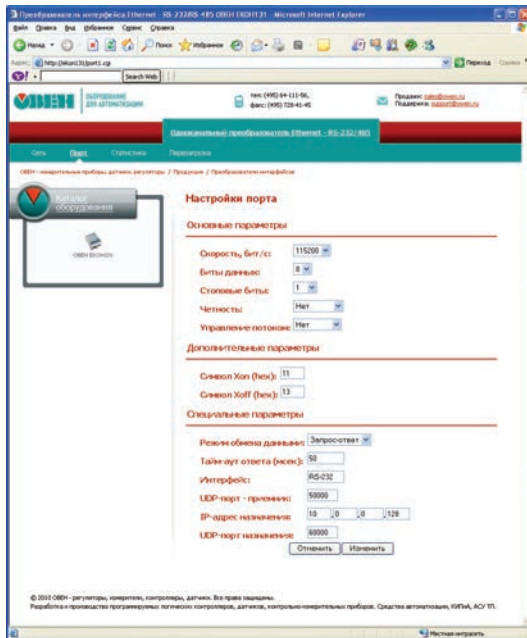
Преобразователь интерфейса Ethernet - RS-232/RS-485 ОВЕН ЕКОН131 - Microsoft Internet Explorer

Файл Правка Вид Избранное Сервис Справка

Назад Поиск Избранное

Адрес: http://ekon131/port1.cgi Переход Ссылки

Search Web

ОВЕН ОБОРУДОВАНИЕ ДЛЯ АВТОМАТИЗАЦИИ

тел: (495) 64-111-56, факс: (495) 728-41-45

Продажи: sales@owen.ru
Поддержка: support@owen.ru

Одноканальный преобразователь Ethernet - RS-232/485

Сеть Порт Статистика Перезагрузка

ОВЕН - измерительные приборы, датчики, регуляторы / Продукция / Преобразователи интерфейсов

Каталог оборудования

ОВЕН ЕКОН131

Настройки порта

Основные параметры

Скорость, бит/с: 115200

Биты данных: 8

Стоповые биты: 1

Четность: Нет

Управление потоком: Нет

Дополнительные параметры

Символ Xon (hex): 11

Символ Xoff (hex): 13

Специальные параметры

Режим обмена данными: Запрос-ответ

Тайм-аут ответа (мсек): 50

Интерфейс: RS-232

UDP-порт - приемник: 50000

IP-адрес назначения: 10 . 0 . 0 . 128

UDP-порт назначения: 60000

Отменить Изменить

© 2010 ОВЕН - регуляторы, измерители, контроллеры, датчики. Все права защищены.
Разработка и производство программируемых логических контроллеров, датчиков, контрольно-измерительных приборов. Средства автоматизации, КИПиА, АСУ ТП.

Местная интрасеть